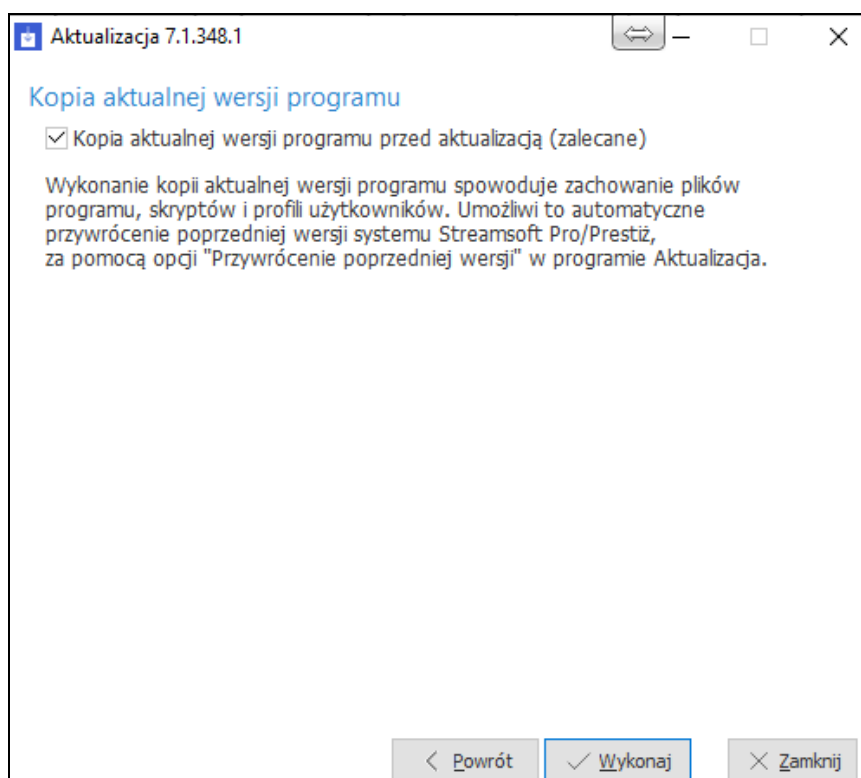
Aktualizacja 7.1.348.1

Kopia aktualnej wersji programu

Kopia aktualnej wersji programu przed aktualizacją (zalecane)

Wykonanie kopii aktualnej wersji programu spowoduje zachowanie plików programu, skryptów i profili użytkowników. Umożliwi to automatyczne przywrócenie poprzedniej wersji systemu Streamsoft Pro/Prestiż, za pomocą opcji "Przywrócenie poprzedniej wersji" w programie Aktualizacja.

Powrót
Wykonaj
Zamknij